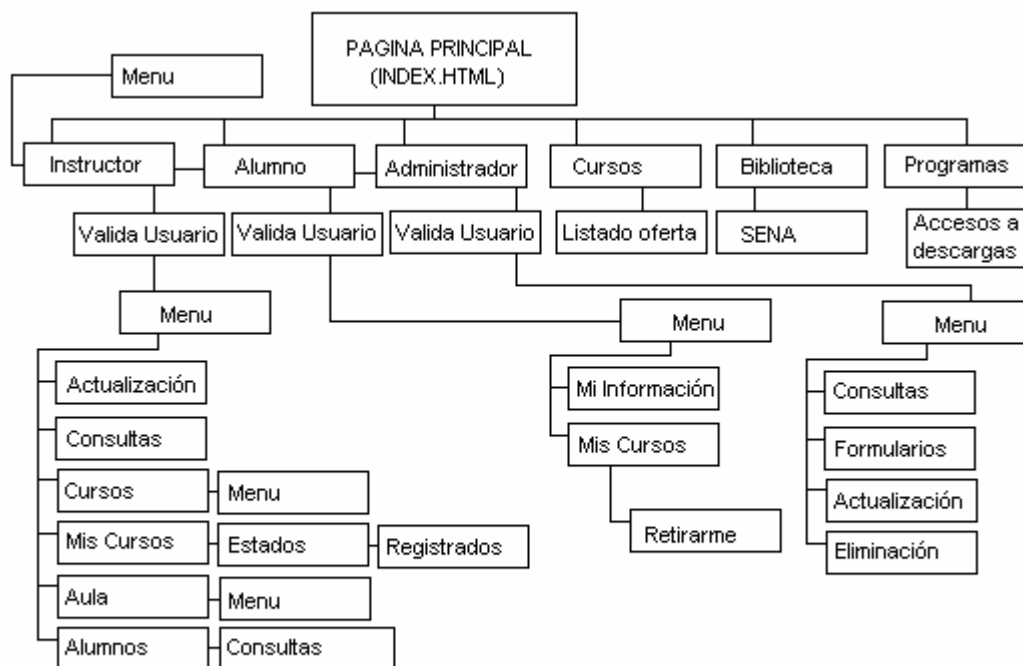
PAGINA PRINCIPAL
(INDEX.HTML)

Menu

Instructor
Alumno
Administrador
Cursos
Biblioteca
Programas

Valida Usuario
Valida Usuario
Valida Usuario
Listado oferta
SENA
Accesos a descargas

Menu
Actualización
Consultas
Cursos
Menu
Mis Cursos
Estados
Registrados
Aula
Menu
Alumnos
Consultas

Menu
Mi Información
Mis Cursos
Retirarme

Menu
Consultas
Formularios
Actualización
Eliminación